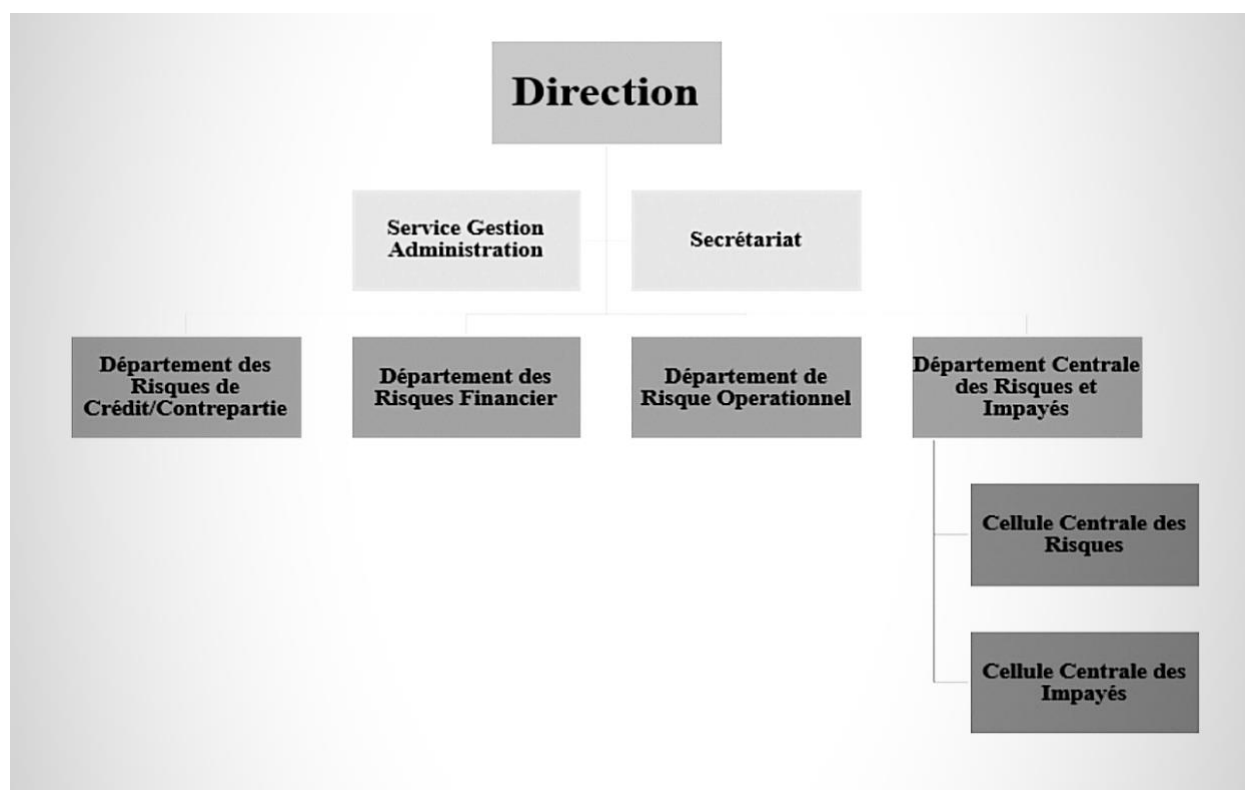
Direction

Service Gestion Administration

Secrétariat

Département des Risques de Crédit/Contrepartie

Département des Risques Financier

Département de Risque Operationnel

Département Centrale des Risques et Impayés

Cellule Centrale des Risques

Cellule Centrale des Impayés